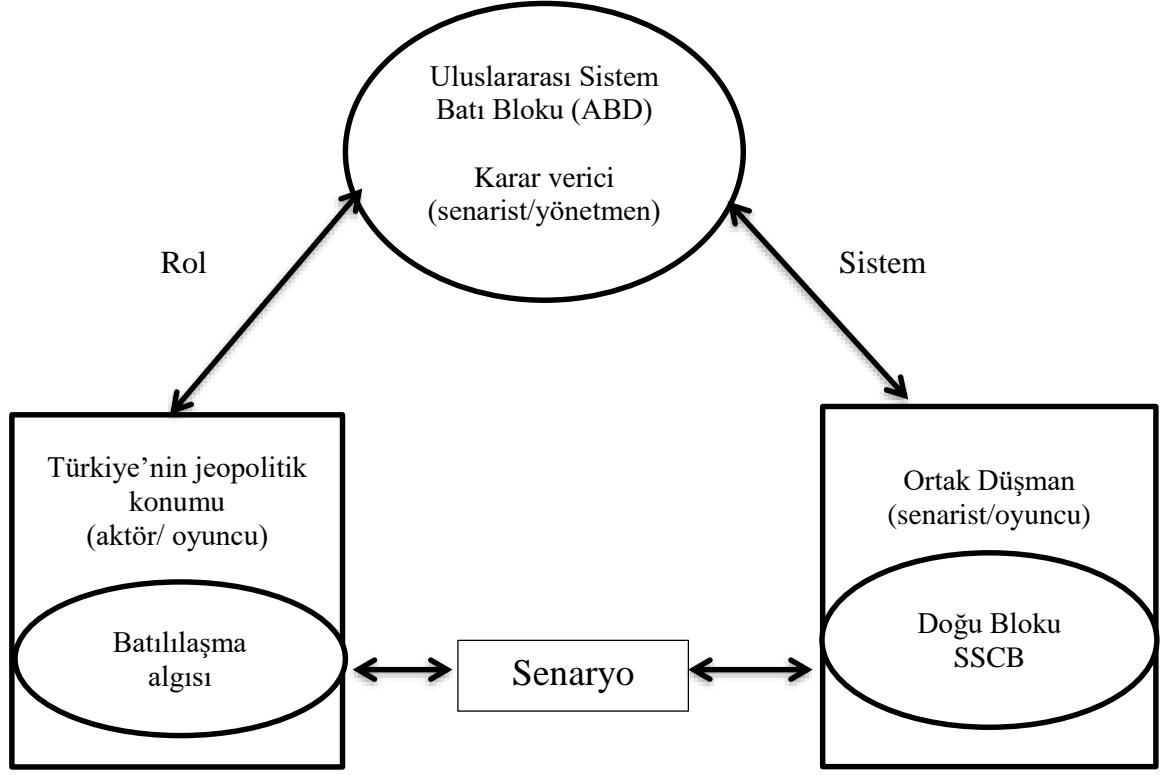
Uluslararası Sistem
Batı Bloku (ABD)

Karar verici
(senarist/yönetmen)

Rol

Sistem

Türkiye'nin jeopolitik
konumu
(aktör/ oyuncu)

Batılılaşma
algısı

Senaryo

Ortak Düşman
(senarist/oyuncu)

Doğu Bloku
SSCB